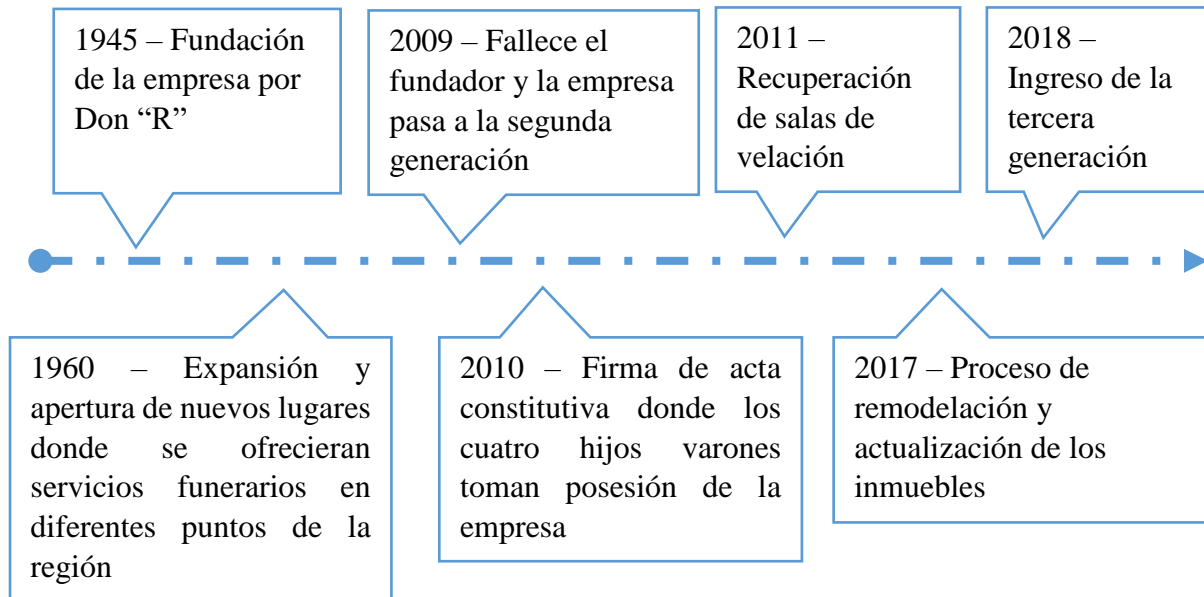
1945 – Fundación de la empresa por Don “R”

1960 – Expansión y apertura de nuevos lugares donde se ofrecieran servicios funerarios en diferentes puntos de la región

2009 – Fallece el fundador y la empresa pasa a la segunda generación

2010 – Firma de acta constitutiva donde los cuatro hijos varones toman posesión de la empresa

2011 – Recuperación de salas de velación

2017 – Proceso de remodelación y actualización de los inmuebles

2018 – Ingreso de la tercera generación